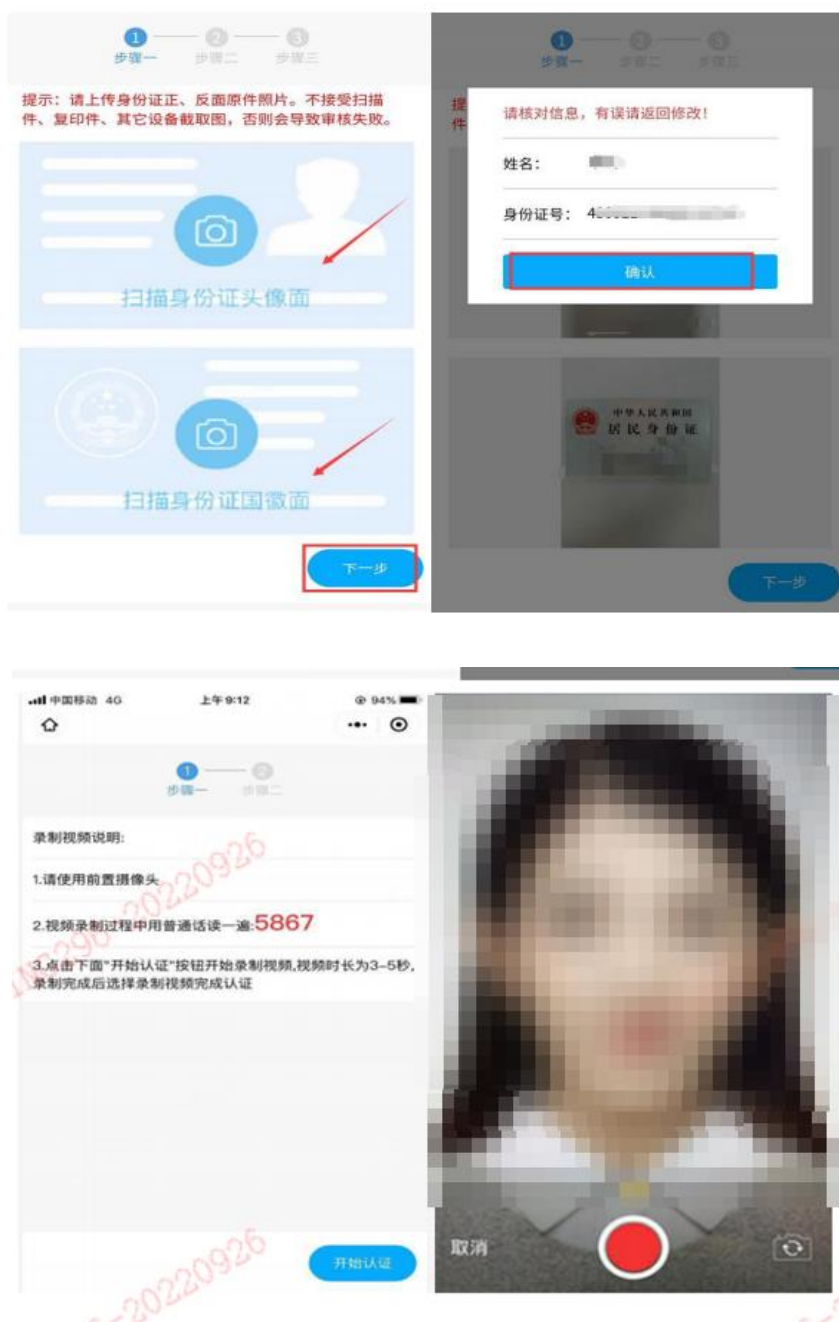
1 2 3
步骤一 步骤二 步骤三

提示：请上传身份证正、反面原件照片。不接受扫描件、复印件、其它设备截取图，否则会导致审核失败。

扫描身份证头像面

扫描身份证国徽面

下一步

1 2 3
步骤一 步骤二 步骤三

请核对信息，有误请返回修改！

姓名： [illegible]

身份证号： 4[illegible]

确认

中华人民共和国
居民身份证

下一步

中国移动 4G 上午9:12 94%

1 2
步骤一 步骤二

录制视频说明:

1.请使用前置摄像头

2.视频录制过程中用普通话读一遍:5867

3.点击下面"开始认证"按钮开始录制视频,视频时长为3-5秒,录制完成后选择录制视频完成认证

开始认证

取消

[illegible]20220926
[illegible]20220926
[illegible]20220926